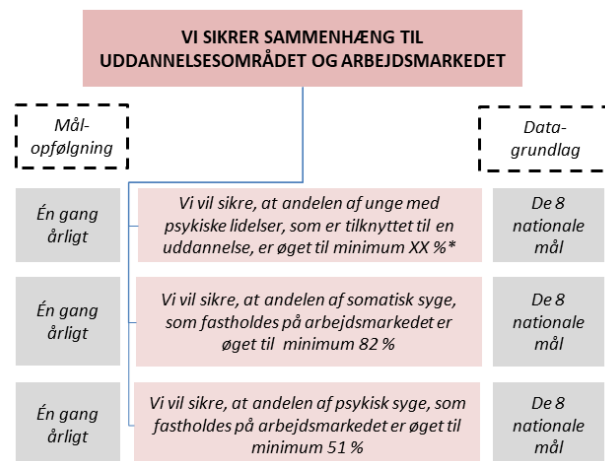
VI SIKRER SAMMENHÆNG TIL UDDANNELSESOMRÅDET OG ARBEJDSMARKEDET

Mål-opfølgning

Data-grundlag

Én gang årligt

Vi vil sikre, at andelen af unge med psykiske lidelser, som er tilknyttet til en uddannelse, er øget til minimum XX %*

De 8 nationale mål

Én gang årligt

Vi vil sikre, at andelen af somatisk syge, som fastholdes på arbejdsmarkedet er øget til minimum 82 %

De 8 nationale mål

Én gang årligt

Vi vil sikre, at andelen af psykisk syge, som fastholdes på arbejdsmarkedet er øget til minimum 51 %

De 8 nationale mål